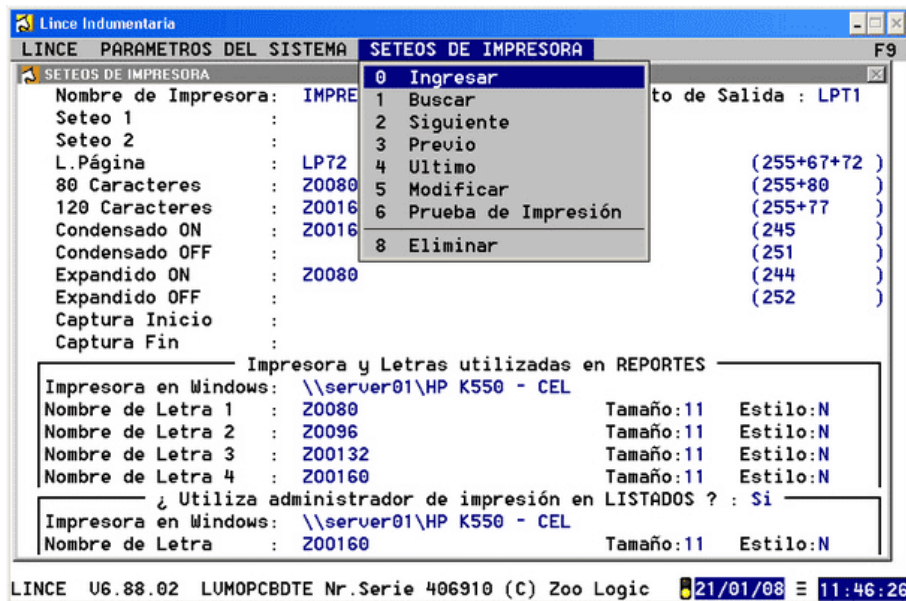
Lince Indumentaria

LINCE PARAMETROS DEL SISTEMA SETEOS DE IMPRESORA F9

SETEOS DE IMPRESORA

0 Ingresar
1 Buscar
2 Siguiente
3 Previo
4 Ultimo
5 Modificar
6 Prueba de Impresión
8 Eliminar

Nombre de Impresora : IMPRE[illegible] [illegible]to de Salida : LPT1
Seteo 1 :
Seteo 2 :
L.Página : LP72 (255+67+72 )
80 Caracteres : Z0080 (255+80 )
120 Caracteres : Z0016 (255+77 )
Condensado ON : Z0016 (245 )
Condensado OFF : (251 )
Expandido ON : Z0080 (244 )
Expandido OFF : (252 )
Captura Inicio :
Captura Fin :

Impresora y Letras utilizadas en REPORTES
Impresora en Windows: \\server01\HP K550 - CEL
Nombre de Letra 1 : Z0080 Tamaño:11 Estilo:N
Nombre de Letra 2 : Z0096 Tamaño:11 Estilo:N
Nombre de Letra 3 : Z00132 Tamaño:11 Estilo:N
Nombre de Letra 4 : Z00160 Tamaño:11 Estilo:N

¿ Utiliza administrador de impresión en LISTADOS ? : Si
Impresora en Windows: \\server01\HP K550 - CEL
Nombre de Letra : Z00160 Tamaño:11 Estilo:N

LINCE V6.88.02 LVMOPCBDTE Nr.Serie 406910 (C) Zoo Logic 21/01/08 ≡ 11:46:26